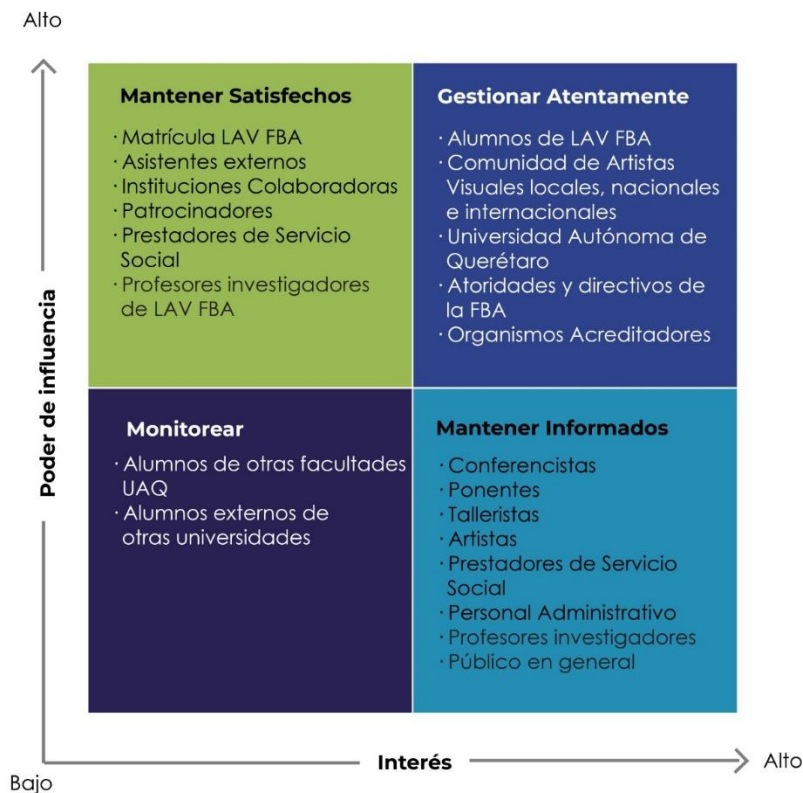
Alto

Poder de influencia

Mantener Satisfechos

· Matrícula LAV FBA
· Asistentes externos
· Instituciones Colaboradoras
· Patrocinadores
· Prestadores de Servicio Social
· Profesores investigadores de LAV FBA

Gestionar Atentamente

· Alumnos de LAV FBA
· Comunidad de Artistas Visuales locales, nacionales e internacionales
· Universidad Autónoma de Querétaro
· Atoridades y directivos de la FBA
· Organismos Acreditadores

Monitorear

· Alumnos de otras facultades UAQ
· Alumnos externos de otras universidades

Mantener Informados

· Conferencistas
· Ponentes
· Talleristas
· Artistas
· Prestadores de Servicio Social
· Personal Administrativo
· Profesores investigadores
· Público en general

Bajo

Interés

Alto